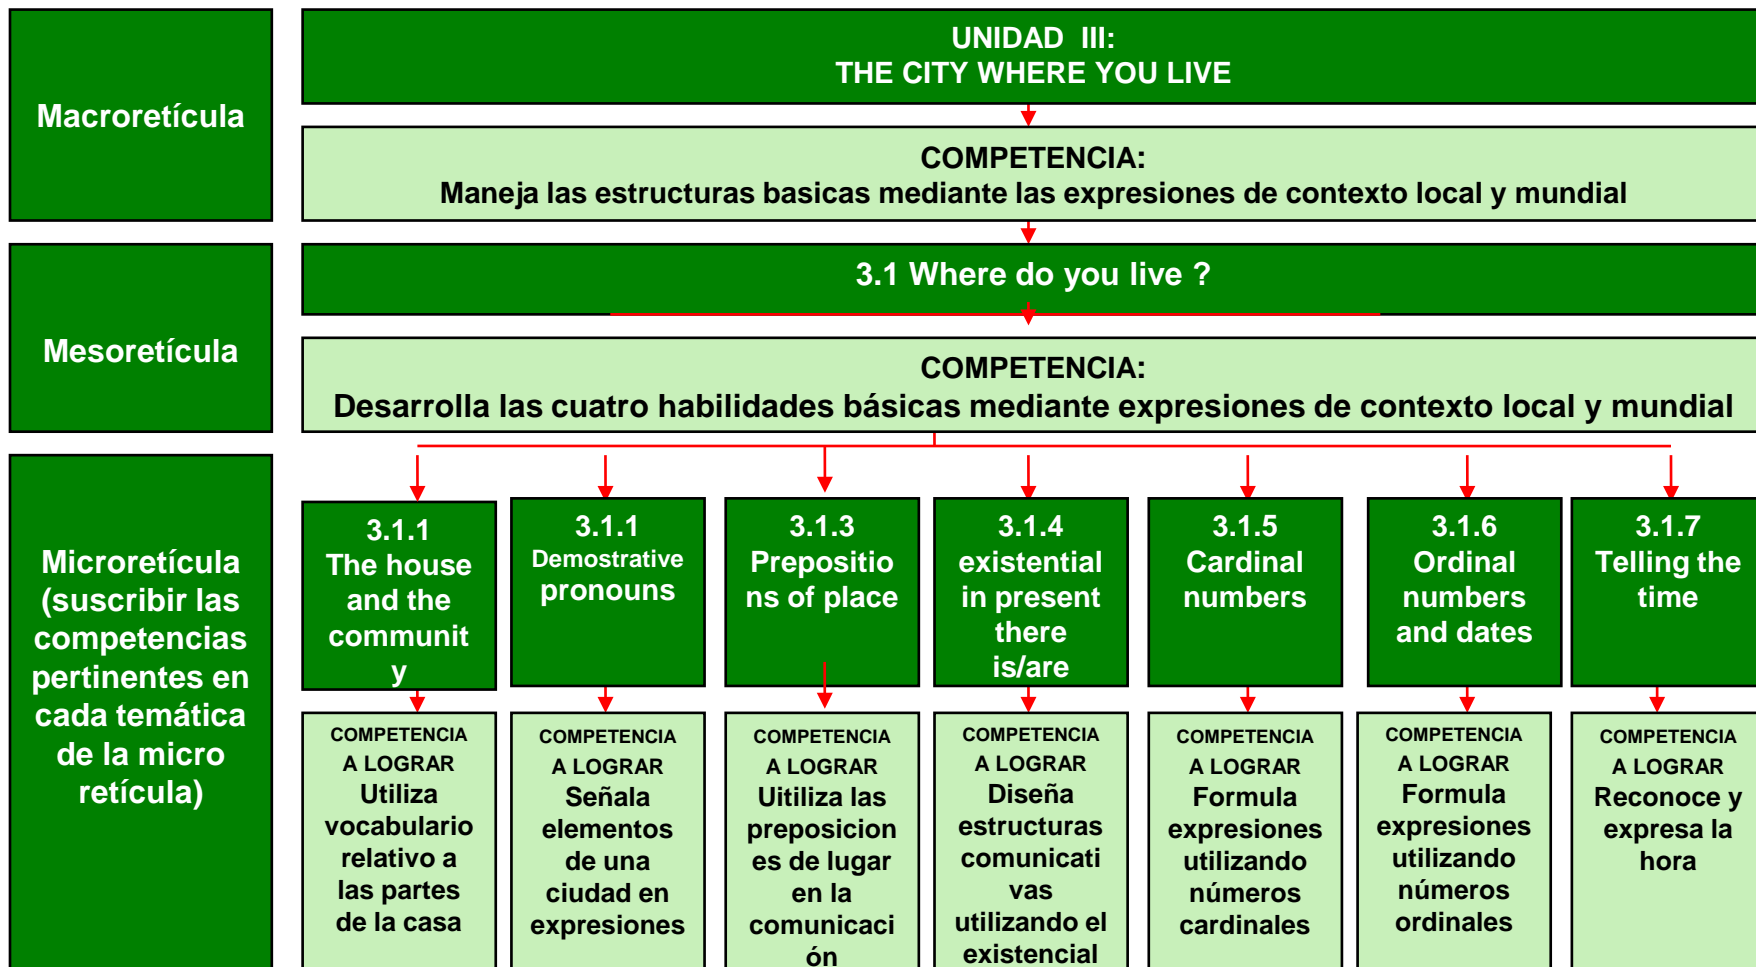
Macroretícula

UNIDAD III:
THE CITY WHERE YOU LIVE

COMPETENCIA:
Maneja las estructuras basicas mediante las expresiones de contexto local y mundial

Mesoretícula

3.1 Where do you live ?

COMPETENCIA:
Desarrolla las cuatro habilidades básicas mediante expresiones de contexto local y mundial

Microretícula (suscribir las competencias pertinentes en cada temática de la micro retícula)

3.1.1 The house and the communit y

COMPETENCIA A LOGRAR Utiliza vocabulario relativo a las partes de la casa

3.1.1 Demostrative pronouns

COMPETENCIA A LOGRAR Señala elementos de una ciudad en expresiones

3.1.3 Prepositio ns of place

COMPETENCIA A LOGRAR Utiliza las preposicion es de lugar en la comunicaci ón

3.1.4 existential in present there is/are

COMPETENCIA A LOGRAR Diseña estructuras comunicati vas utilizando el existencial

3.1.5 Cardinal numbers

COMPETENCIA A LOGRAR Formula expresiones utilizando números cardinales

3.1.6 Ordinal numbers and dates

COMPETENCIA A LOGRAR Formula expresiones utilizando números ordinales

3.1.7 Telling the time

COMPETENCIA A LOGRAR Reconoce y expresa la hora